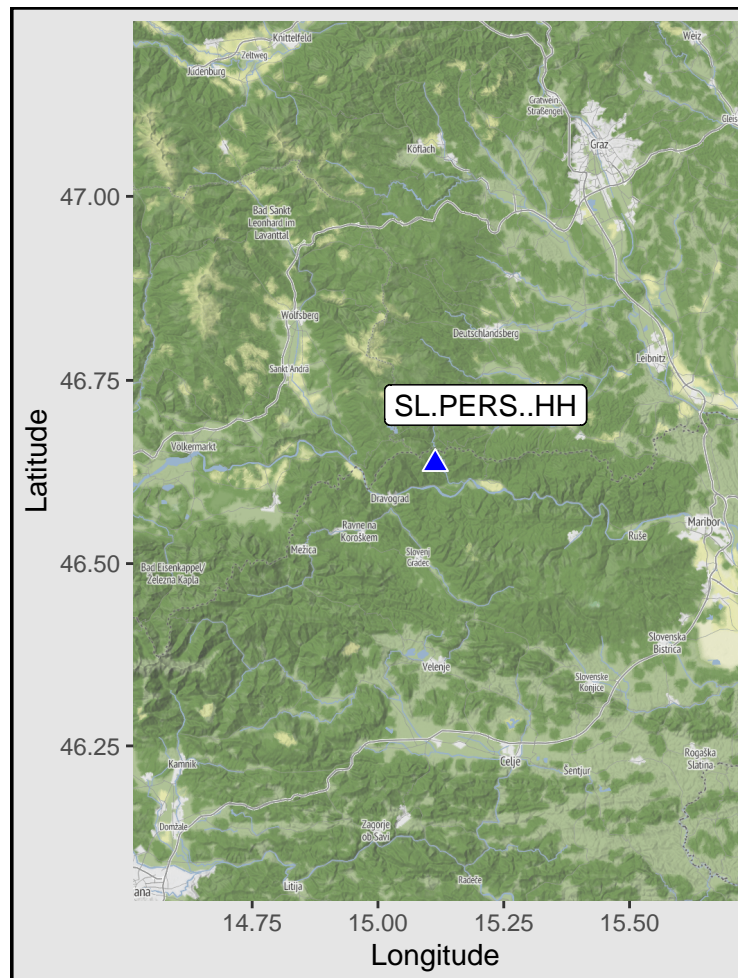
Knittelfeld
Zeltweg
Judenburg
Weiz
Gratwein-Straßengel
Graz
Gleis
Köflach
47.00
Bad Sankt Leonhard im Lavanttal
Wolfsberg
Deutschlandsberg
Leibnitz
Sankt Andrä
46.75
SL.PERS..HH
Völkermarkt
Dravograd
Maribor
Ravne na Koroškem
Ruše
Mežica
Slovenj Gradec
46.50
Bad Eisenkappel/ Železna Kapla
Latitude
Velenje
Slovenska Bistrica
Slovenske Konjice
46.25
Kamnik
Celje
Šentjur
Rogaška Slatina
Domžale
Zagorje ob Savi
ana
Litija
Radeče
14.75
15.00
15.25
15.50
Longitude